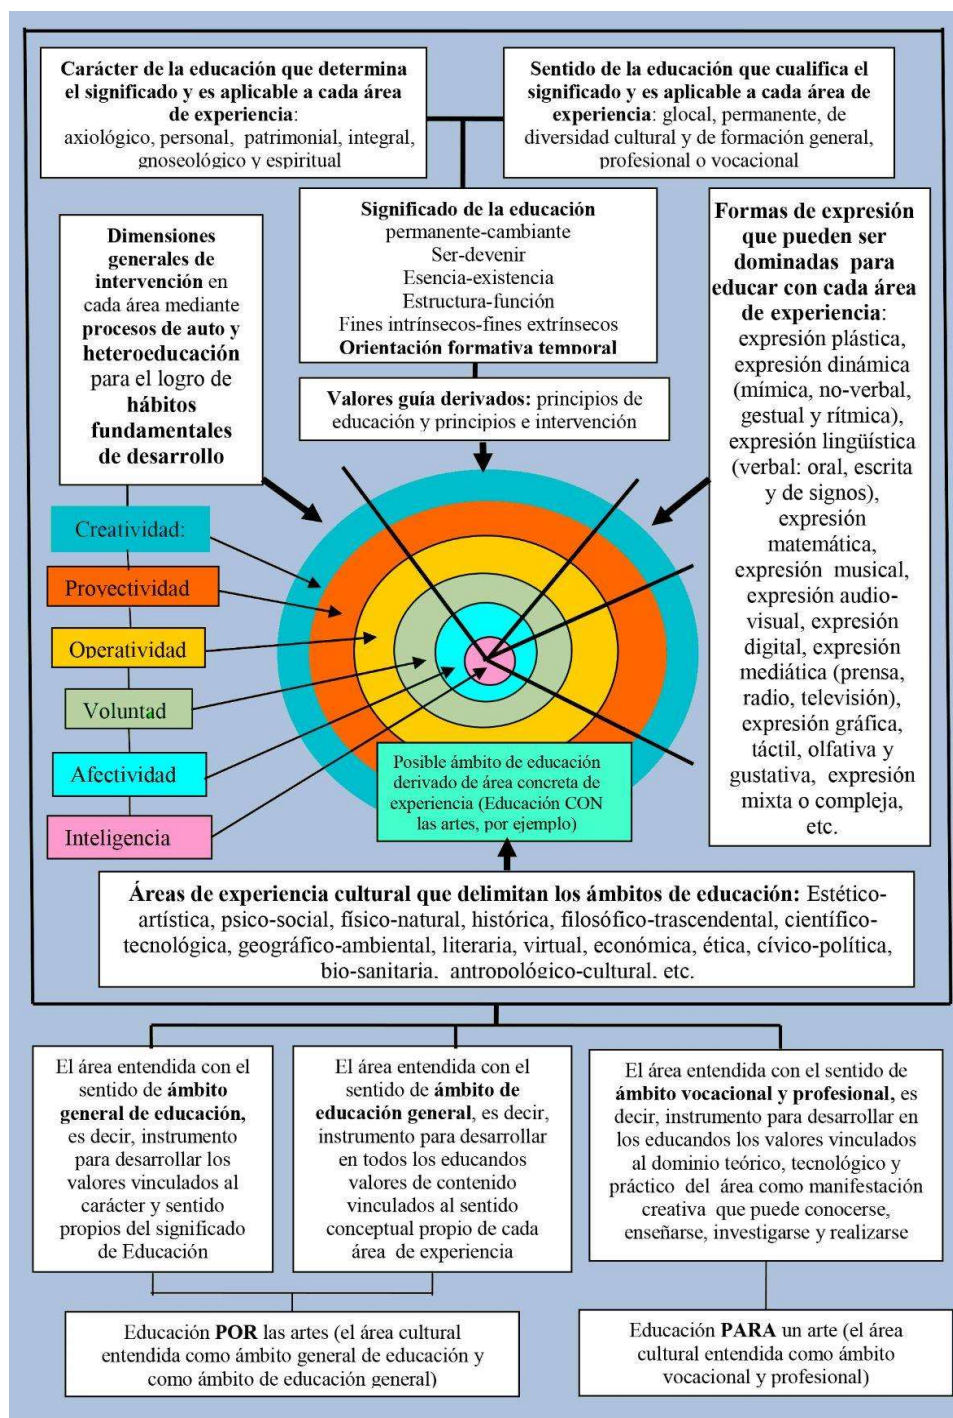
**Carácter de la educación que determina el significado y es aplicable a cada área de experiencia**: axiológico, personal, patrimonial, integral, gnoseológico y espiritual

**Sentido de la educación que cualifica el significado y es aplicable a cada área de experiencia**: glocal, permanente, de diversidad cultural y de formación general, profesional o vocacional

**Significado de la educación**
permanente-cambiante
Ser-devenir
Esencia-existencia
Estructura-función
Fines intrínsecos-fines extrínsecos
**Orientación formativa temporal**

**Dimensiones generales de intervención** en cada área mediante **procesos de auto y heteroeducación** para el logro de **hábitos fundamentales de desarrollo**

**Valores guía derivados:** principios de educación y principios e intervención

**Formas de expresión que pueden ser dominadas para educar con cada área de experiencia**: expresión plástica, expresión dinámica (mímica, no-verbal, gestual y rítmica), expresión lingüística (verbal: oral, escrita y de signos), expresión matemática, expresión musical, expresión audio-visual, expresión digital, expresión mediática (prensa, radio, televisión), expresión gráfica, táctil, olfativa y gustativa, expresión mixta o compleja, etc.

Creatividad:
Proyectividad
Operatividad
Voluntad
Afectividad
Inteligencia

Posible ámbito de educación derivado de área concreta de experiencia (Educación CON las artes, por ejemplo)

**Áreas de experiencia cultural que delimitan los ámbitos de educación:** Estético-artística, psico-social, físico-natural, histórica, filosófico-trascendental, científico-tecnológica, geográfico-ambiental, literaria, virtual, económica, ética, cívico-política, bio-sanitaria, antropológico-cultural, etc.

El área entendida con el sentido de **ámbito general de educación,** es decir, instrumento para desarrollar los valores vinculados al carácter y sentido propios del significado de Educación

El área entendida con el sentido de **ámbito de educación general**, es decir, instrumento para desarrollar en todos los educandos valores de contenido vinculados al sentido conceptual propio de cada área de experiencia

El área entendida con el sentido de **ámbito vocacional y profesional,** es decir, instrumento para desarrollar en los educandos los valores vinculados al dominio teórico, tecnológico y práctico del área como manifestación creativa que puede conocerse, enseñarse, investigarse y realizarse

Educación **POR** las artes (el área cultural entendida como ámbito general de educación y como ámbito de educación general)

Educación **PARA** un arte (el área cultural entendida como ámbito vocacional y profesional)